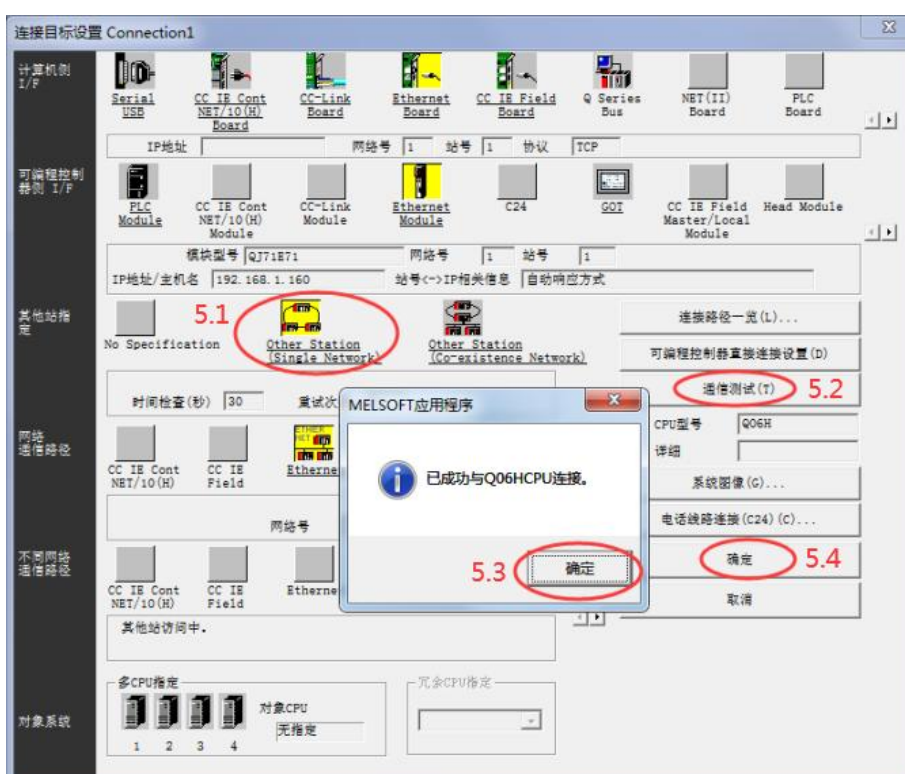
连接目标设置 Connection1

计算机侧 I/F

Serial USB
CC IE Cont NET/10(H) Board
CC-Link Board
Ethernet Board
CC IE Field Board
Q Series Bus
NET(II) Board
PLC Board

IP地址 网络号 1 站号 1 协议 TCP

可编程控制器侧 I/F

PLC Module
CC IE Cont NET/10(H) Module
CC-Link Module
Ethernet Module
C24
GOT
CC IE Field Master/Local Module
Head Module

模块型号 QJ71E71 网络号 1 站号 1
IP地址/主机名 192.168.1.160 站号<->IP相关信息 自动响应方式

其他站指定

No Specification
5.1
Other Station (Single Network)
Other Station (Co-existence Network)

连接路径一览(L)...
可编程控制器直接连接设置(D)
通信测试(T) 5.2

时间检查(秒) 30 重试次

CPU型号 Q06H
详细

网络通信路径

CC IE Cont NET/10(H)
CC IE Field
Etherne

系统图像(G)...
电话线路连接(C24)(C)...

网络号

不同网络通信路径

CC IE Cont NET/10(H)
CC IE Field
Etherne

确定 5.4
取消

其他站访问中。

对象系统

多CPU指定
1 2 3 4
对象CPU
无指定

冗余CPU指定

MELSOFT应用程序
已成功与Q06HCPU连接。
5.3 确定